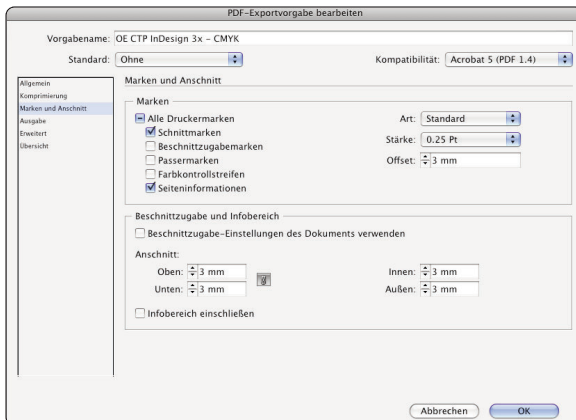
PDF-Exportvorgabe bearbeiten

Vorgabename: OE CTP InDesign 3x - CMYK

Standard: Ohne

Kompatibilität: Acrobat 5 (PDF 1.4)

Allgemein
Komprimierung
Marken und Anschnitt
Ausgabe
Erweitert
Übersicht

Marken und Anschnitt

Marken

Alle Druckermarken
Schnittmarken
Beschnittzugabemarken
Passermarken
Farbkontrollstreifen
Seiteninformationen

Art: Standard
Stärke: 0.25 Pt
Offset: 3 mm

Beschnittzugabe und Infobereich

Beschnittzugabe-Einstellungen des Dokuments verwenden

Anschnitt:

Oben: 3 mm
Unten: 3 mm

Innen: 3 mm
Außen: 3 mm

Infobereich einschließen

Abbrechen
OK